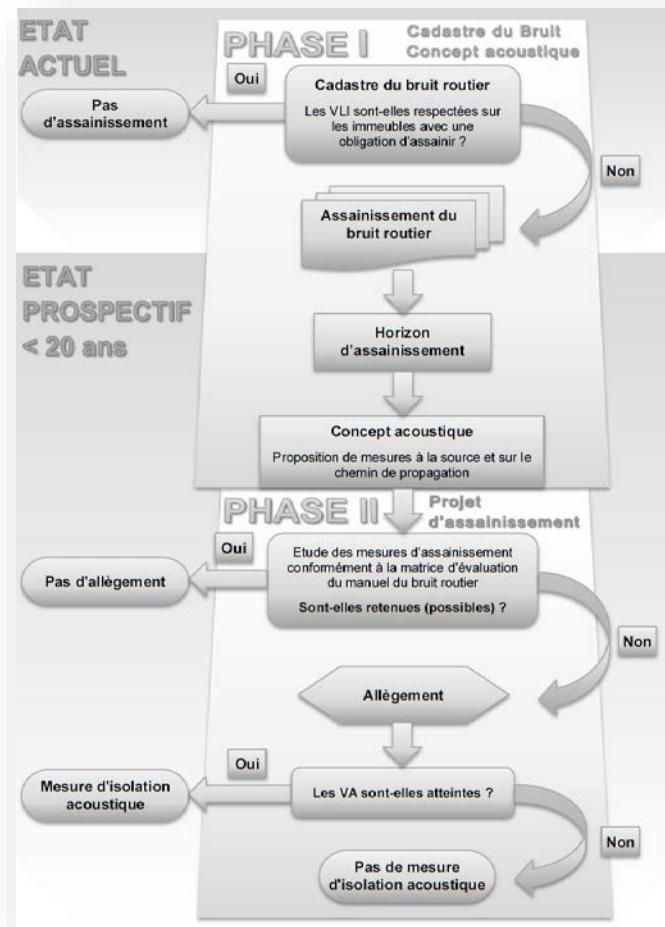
ETAT ACTUEL

PHASE I

Cadastre du Bruit
Concept acoustique

Oui

Cadastre du bruit routier

Les VLI sont-elles respectées sur les immeubles avec une obligation d'assainir ?

Pas d'assainissement

Non

Assainissement du bruit routier

ETAT PROSPECTIF < 20 ans

Horizon d'assainissement

Concept acoustique

Proposition de mesures à la source et sur le chemin de propagation

PHASE II

Projet d'assainissement

Oui

Etude des mesures d'assainissement conformément à la matrice d'évaluation du manuel du bruit routier

Sont-elles retenues (possibles) ?

Pas d'allègement

Non

Allègement

Oui

Mesure d'isolation acoustique

Les VA sont-elles atteintes ?

Non

Pas de mesure d'isolation acoustique